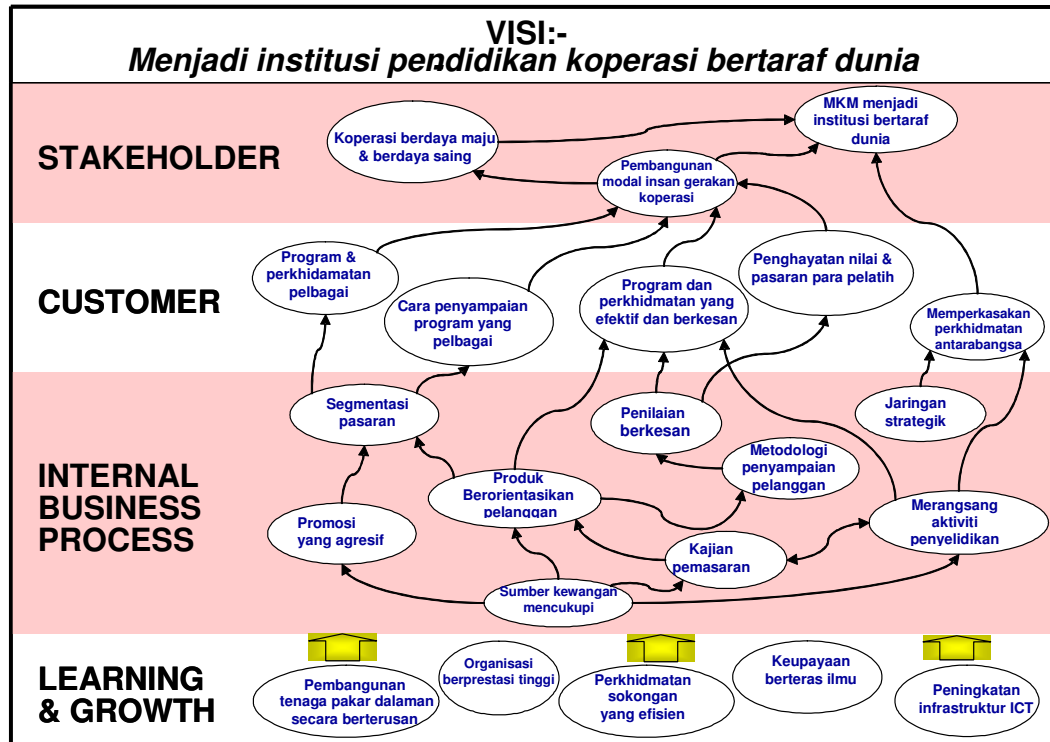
VISI:-
Menjadi institusi pendidikan koperasi bertaraf dunia

STAKEHOLDER

Koperasi berdaya maju & berdaya saing

MKM menjadi institusi bertaraf dunia

Pembangunan modal insan gerakan koperasi

CUSTOMER

Program & perkhidmatan pelbagai

Cara penyampaian program yang pelbagai

Program dan perkhidmatan yang efektif dan berkesan

Penghayatan nilai & pasaran para pelatih

Memperkasakan perkhidmatan antarabangsa

INTERNAL BUSINESS PROCESS

Segmentasi pasaran

Penilaian berkesan

Jaringan strategik

Metodologi penyampaian pelanggan

Produk Berorientasikan pelanggan

Promosi yang agresif

Merangsang aktiviti penyelidikan

Kajian pemasaran

Sumber kewangan mencukupi

LEARNING & GROWTH

Pembangunan tenaga pakar dalaman secara berterusan

Organisasi berprestasi tinggi

Perkhidmatan sokongan yang efisien

Keupayaan berteras ilmu

Peningkatan infrastruktur ICT